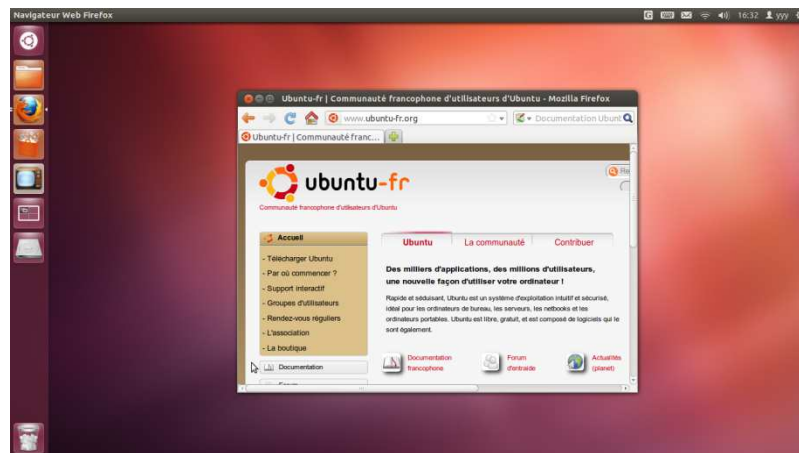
Navigateur Web Firefox

16:32 yyy

Ubuntu-fr | Communauté francophone d'utilisateurs d'Ubuntu - Mozilla Firefox

www.ubuntu-fr.org

Documentation Ubunt

Ubuntu-fr | Communauté franc...

ubuntu-fr

Communauté francophone d'utilisateurs d'Ubuntu

Accueil

- Télécharger Ubuntu
- Par où commencer ?
- Support interactif
- Groupes d'utilisateurs
- Rendez-vous réguliers
- L'association
- La boutique

Documentation

Ubuntu | La communauté | Contribuer

Des milliers d'applications, des millions d'utilisateurs, une nouvelle façon d'utiliser votre ordinateur !

Rapide et séduisant, Ubuntu est un système d'exploitation intuitif et sécurisé, idéal pour les ordinateurs de bureau, les serveurs, les netbooks et les ordinateurs portables. Ubuntu est libre, gratuit, et est composé de logiciels qui le sont également.

Documentation francophone

Forum d'entraide

Actualités (planet)